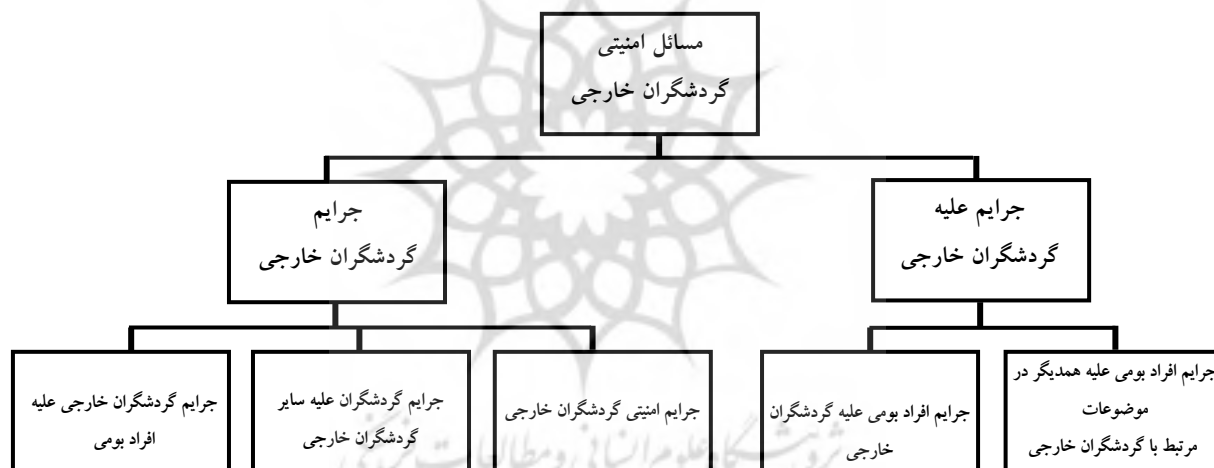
مسائل امنیتی گردشگران خارجی

جرایم علیه گردشگران خارجی

جرایم گردشگران خارجی

جرایم افراد بومی علیه همدیگر در موضوعات مرتبط با گردشگران خارجی

جرایم افراد بومی علیه گردشگران خارجی

جرایم امنیتی گردشگران خارجی

جرایم گردشگران علیه سایر گردشگران خارجی

جرایم گردشگران خارجی علیه افراد بومی

پرتال جامع علوم انسانی و مطالعات فرهنگی